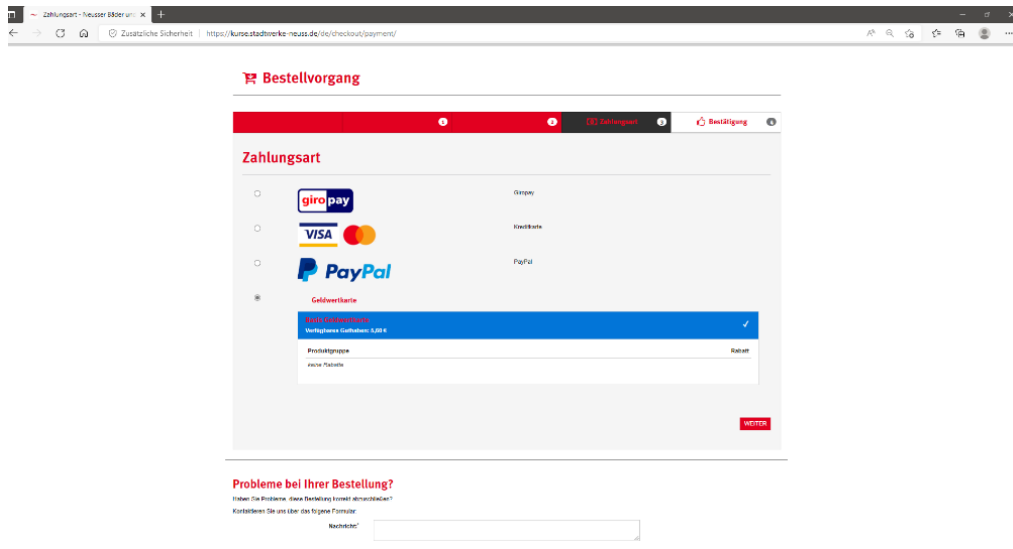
Zahlungsart - Neusser Bäder und ×

Zusätzliche Sicherheit | https://kurse.stadtwerke-neuss.de/de/checkout/payment/

Bestellvorgang

1 2 Zahlungsart 3 Bestätigung 4

Zahlungsart

giropay

Giropay

VISA

Kreditkarte

PayPal

PayPal

Geldwertkarte

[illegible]
Verfügbares Guthaben: 0,00 €

| Produktgruppe | Rabatt |
|---|---|
| keine Rabatte | |

WEITER

Probleme bei Ihrer Bestellung?

Haben Sie Probleme, diese Bestellung korrekt abzuschließen?

Kontaktieren Sie uns über das folgene Formular

Nachricht*